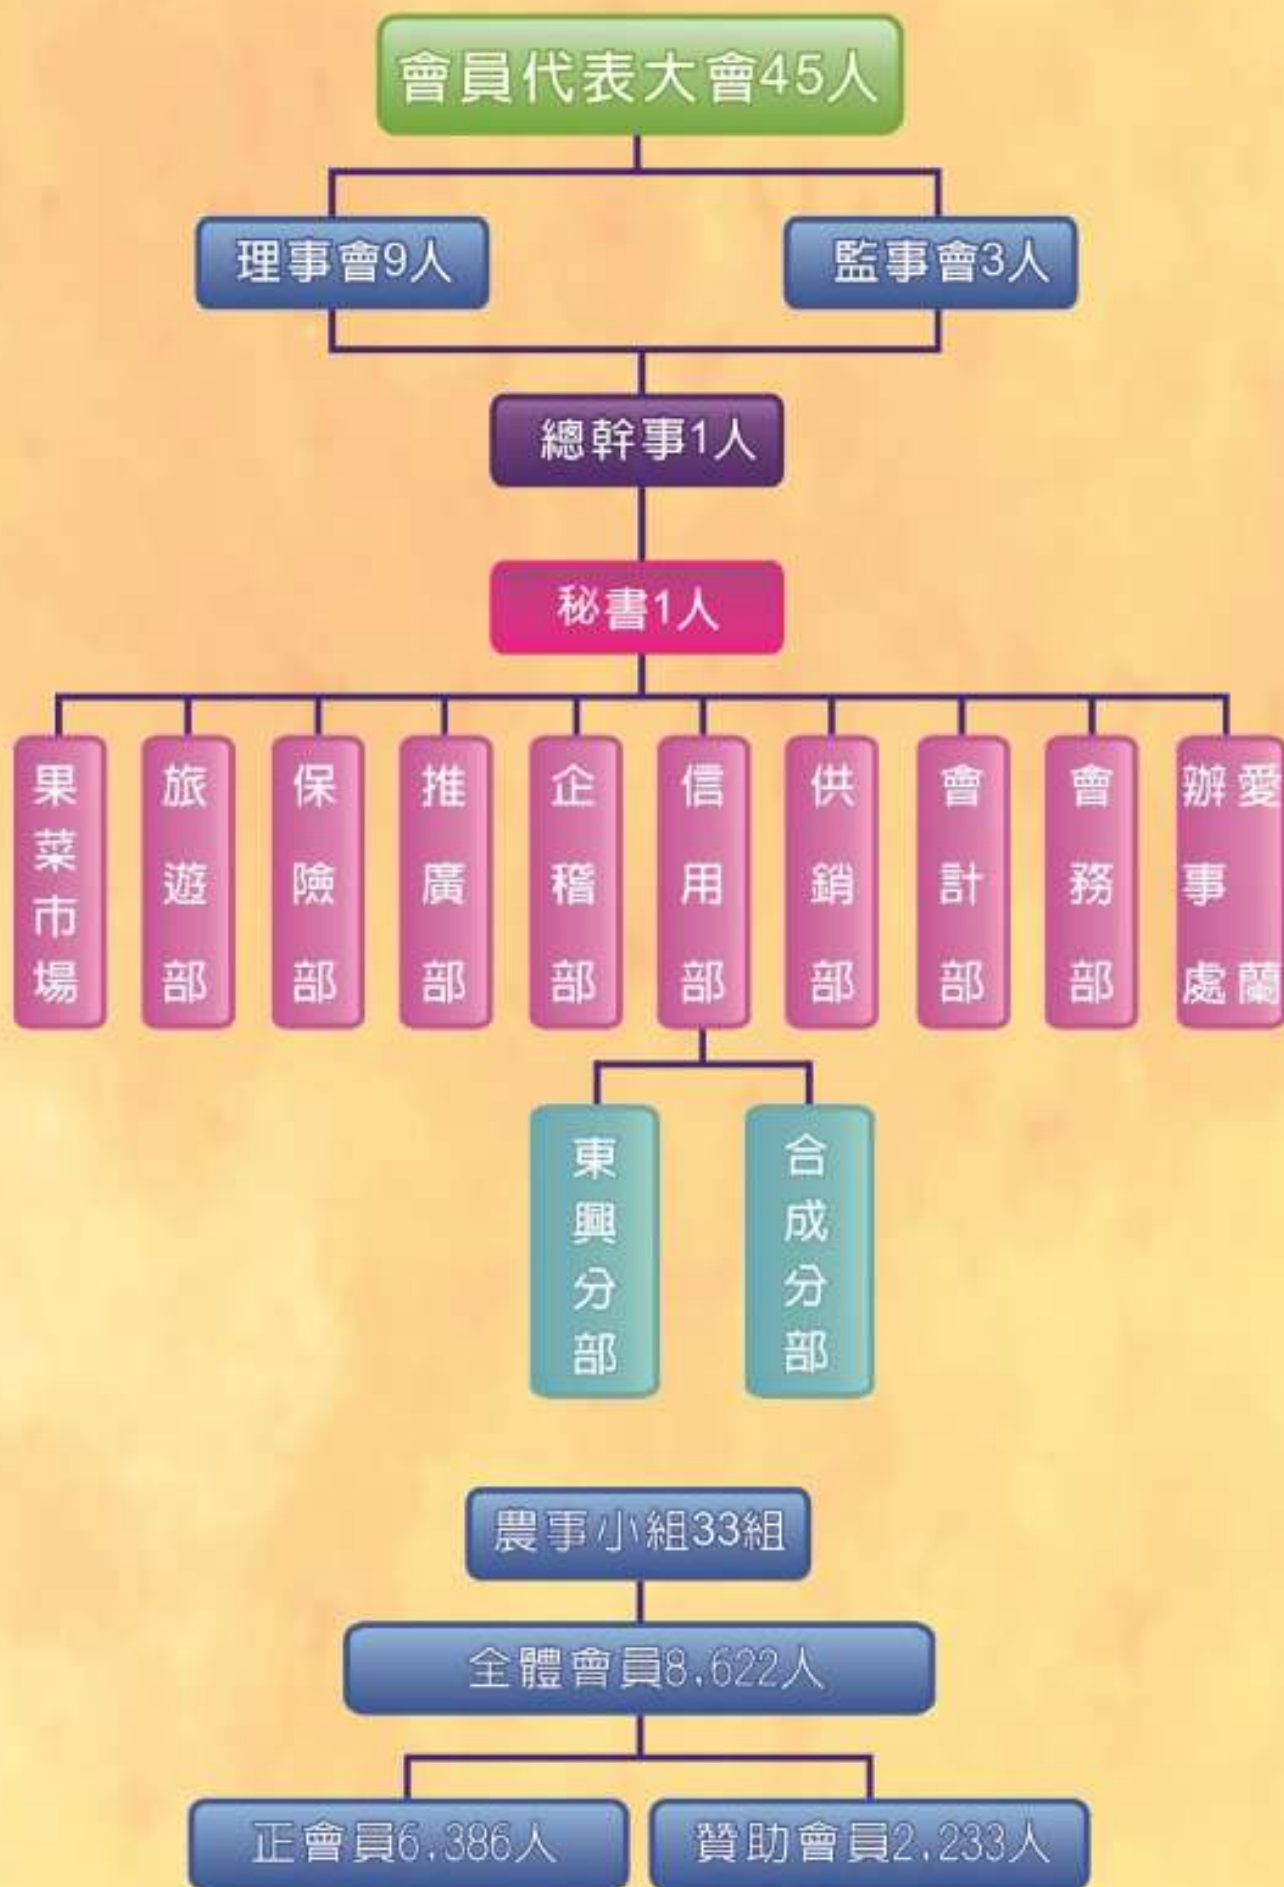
會員代表大會45人

理事會9人

監事會3人

總幹事1人

秘書1人

果菜市場

旅遊部

保險部

推廣部

企稽部

信用部

供銷部

會計部

會務部

愛蘭辦事處

東興分部

合成分部

農事小組33組

全體會員8,622人

正會員6,386人

贊助會員2,233人